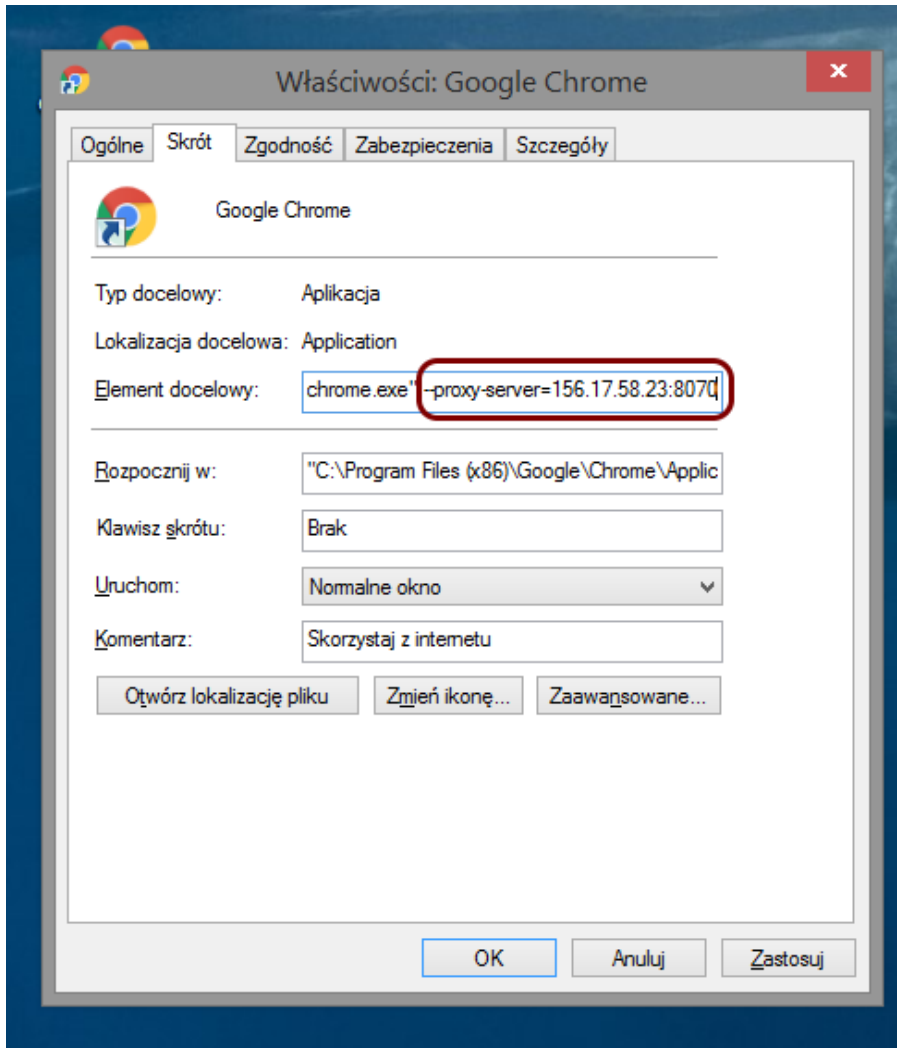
Właściwości: Google Chrome

Ogólne | Skrót | Zgodność | Zabezpieczenia | Szczegóły

Google Chrome

Typ docelowy: Aplikacja

Lokalizacja docelowa: Application

Element docelowy: chrome.exe" --proxy-server=156.17.58.23:8070

Rozpocznij w: "C:\Program Files (x86)\Google\Chrome\Applic

Klawisz skrótu: Brak

Uruchom: Normalne okno

Komentarz: Skorzystaj z internetu

Otwórz lokalizację pliku | Zmień ikonę... | Zaawansowane...

OK | Anuluj | Zastosuj